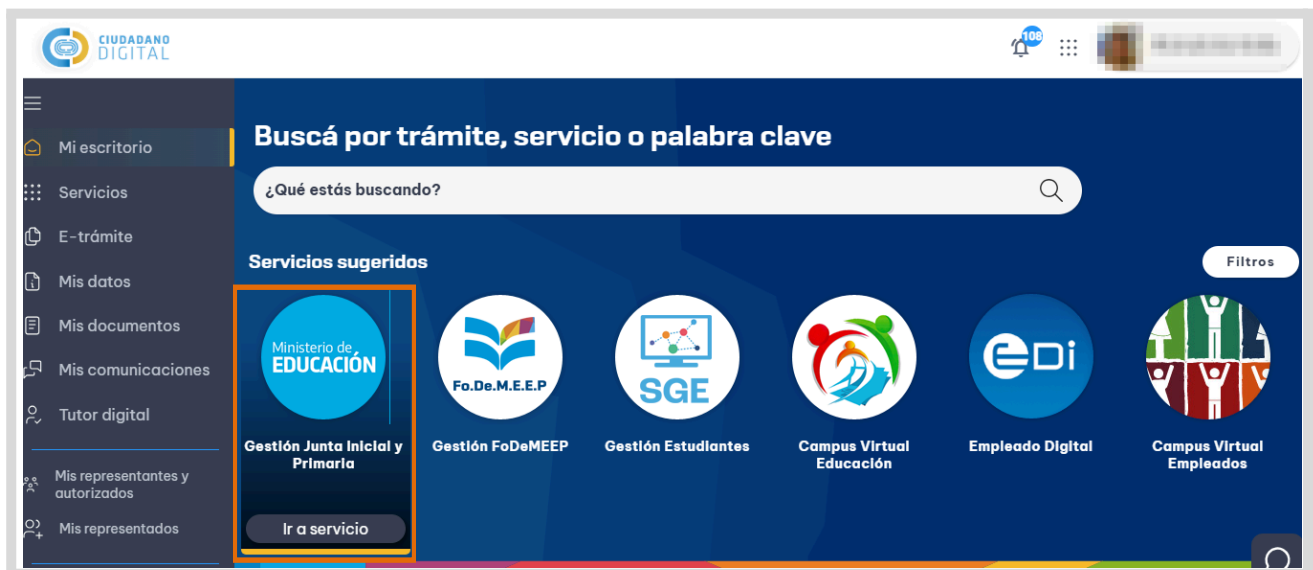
CIUDADANO DIGITAL

108

Mi escritorio
Servicios
E-trámite
Mis datos
Mis documentos
Mis comunicaciones
Tutor digital
Mis representantes y autorizados
Mis representados

Buscá por trámite, servicio o palabra clave

¿Qué estás buscando?

Servicios sugeridos

Filtros

Ministerio de EDUCACIÓN

Gestión Junta Inicial y Primaria

Ir a servicio

Fo.De.M.E.E.P

Gestión FoDeMEEP

SGE

Gestión Estudiantes

Campus Virtual Educación

eDi

Empleado Digital

Campus Virtual Empleados